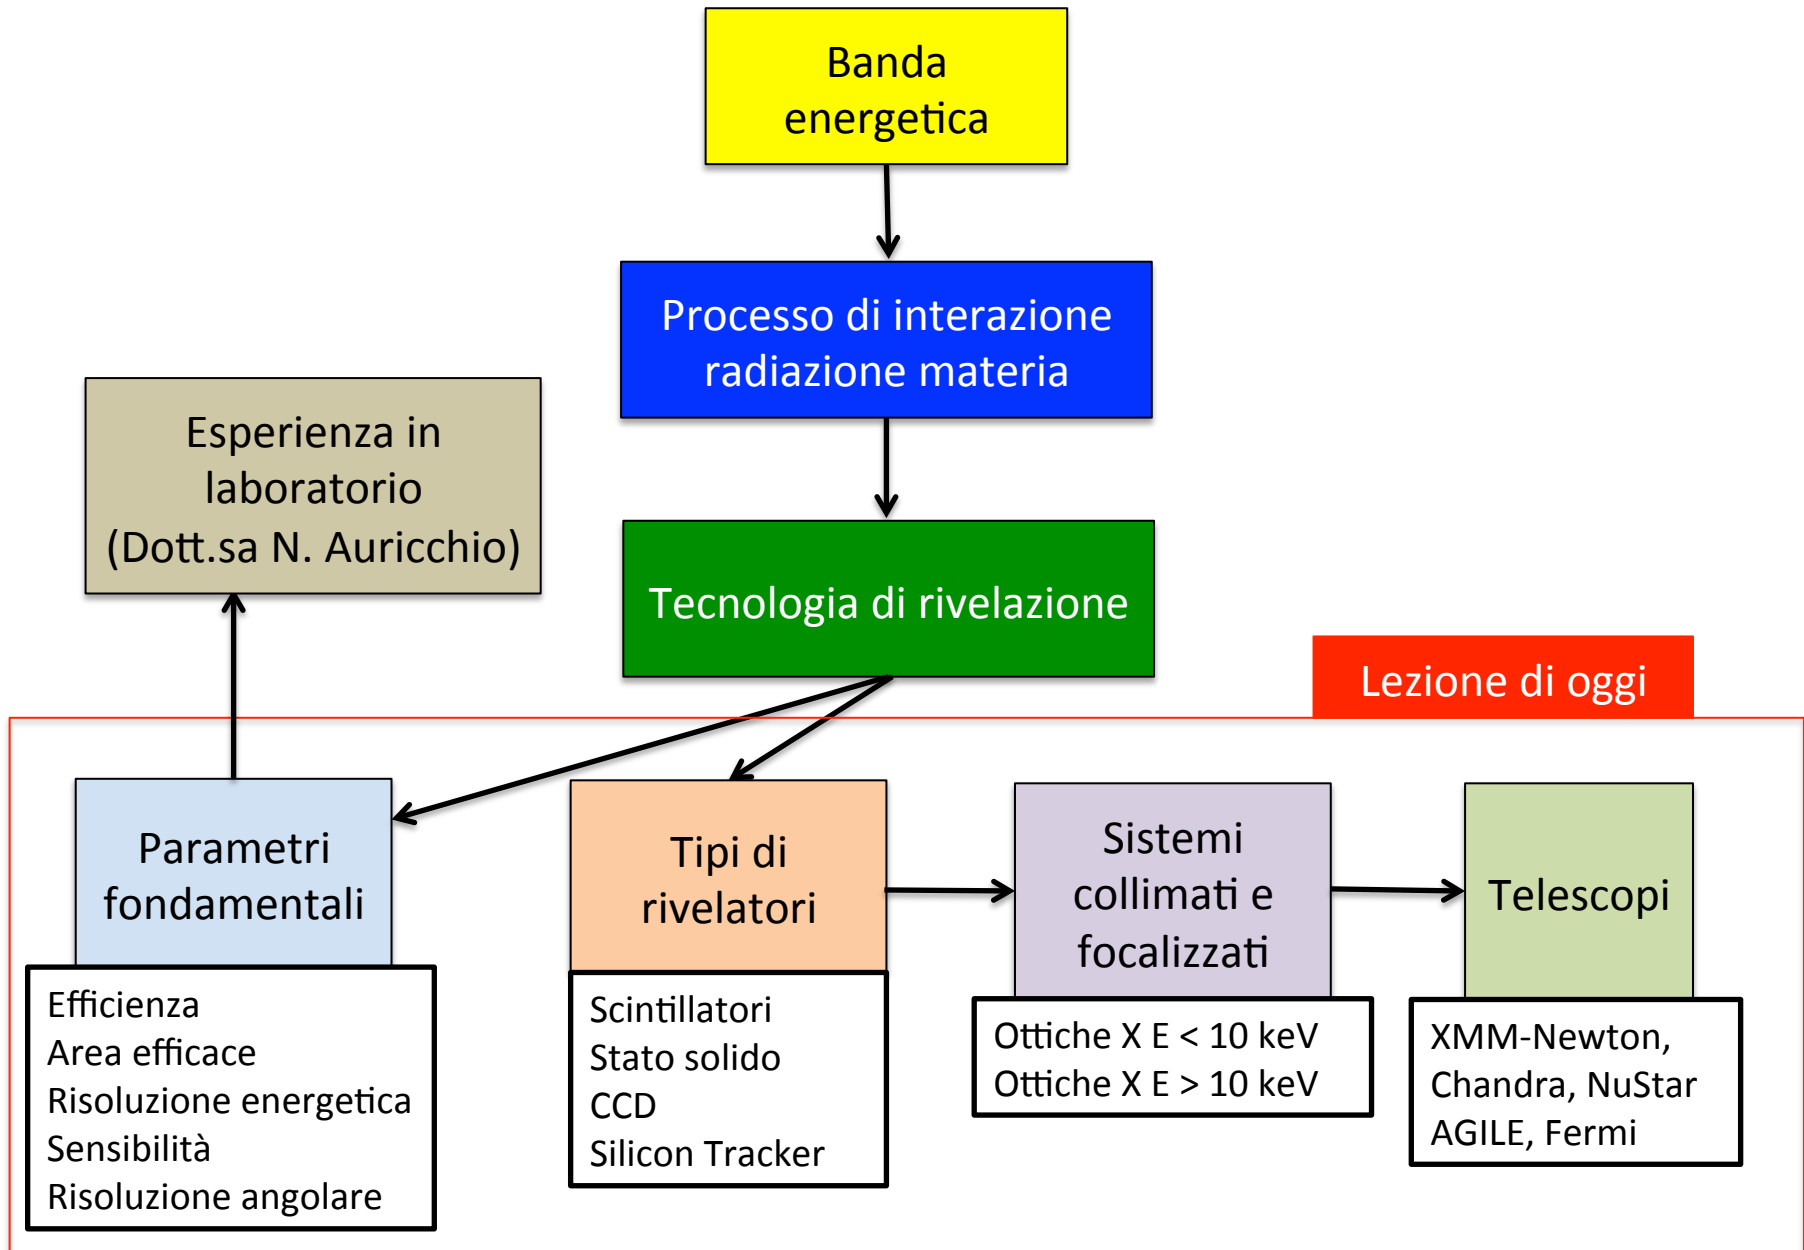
Banda energetica

Processo di interazione radiazione materia

Esperienza in laboratorio (Dott.sa N. Auricchio)

Tecnologia di rivelazione

Lezione di oggi

Parametri fondamentali

Efficienza
Area efficace
Risoluzione energetica
Sensibilità
Risoluzione angolare

Tipi di rivelatori

Scintillatori
Stato solido
CCD
Silicon Tracker

Sistemi collimati e focalizzati

Ottiche X E < 10 keV
Ottiche X E > 10 keV

Telescopi

XMM-Newton, Chandra, NuStar
AGILE, Fermi